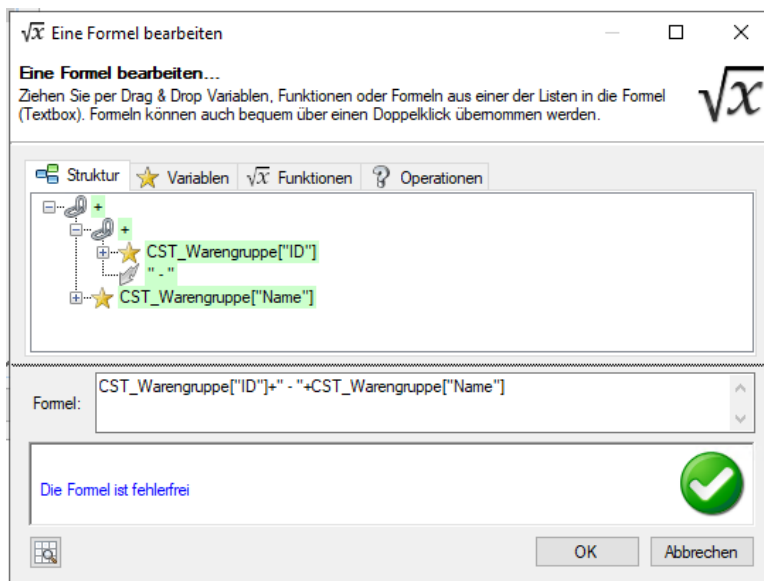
$\sqrt{x}$ Eine Formel bearbeiten

Eine Formel bearbeiten...
Ziehen Sie per Drag & Drop Variablen, Funktionen oder Formeln aus einer der Listen in die Formel (Textbox). Formeln können auch bequem über einen Doppelklick übernommen werden.

Struktur | Variablen | $\sqrt{x}$ Funktionen | Operationen

+
+
CST_Warengruppe["ID"]
" - "
CST_Warengruppe["Name"]

Formel: CST_Warengruppe["ID"]+" - "+CST_Warengruppe["Name"]

Die Formel ist fehlerfrei

OK | Abbrechen